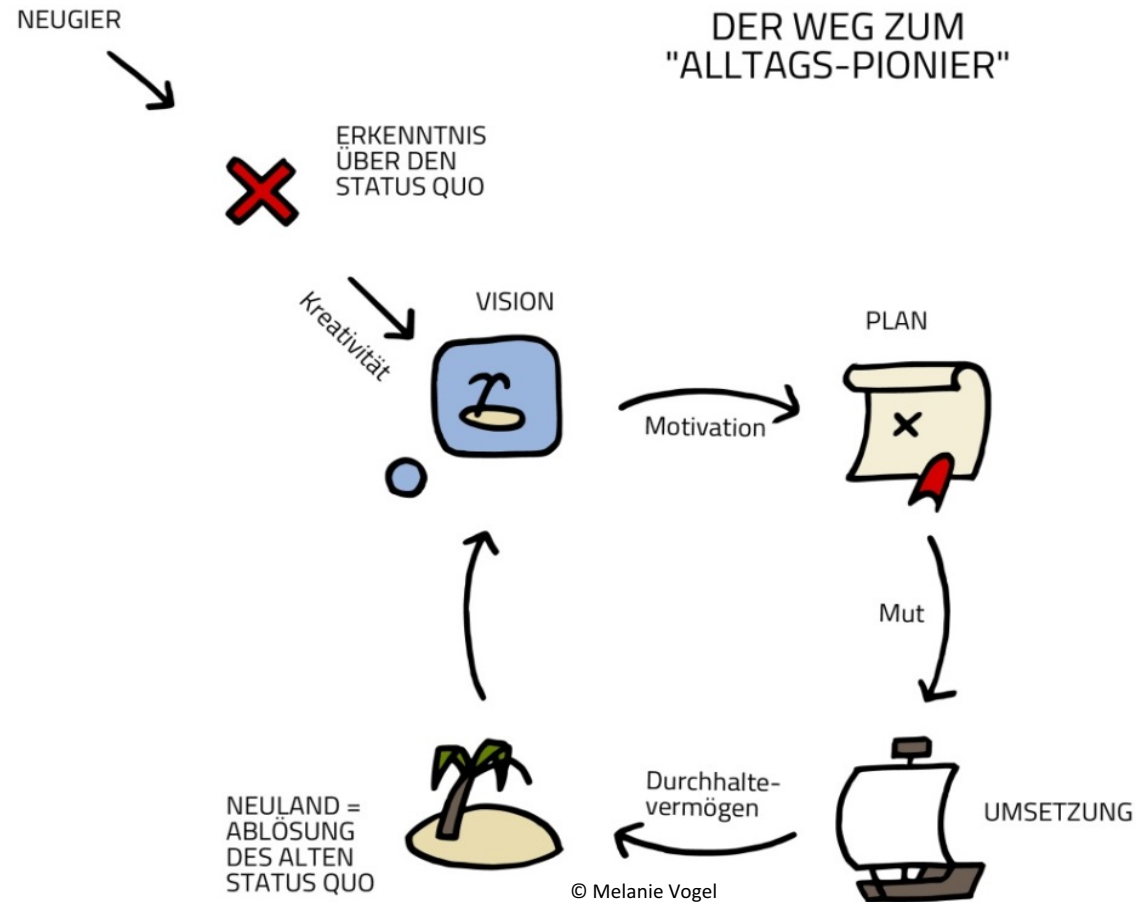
DER WEG ZUM "ALLTAGS-PIONIER"

NEUGIER

ERKENNTNIS ÜBER DEN STATUS QUO

Kreativität

VISION

Motivation

PLAN

Mut

UMSETZUNG

Durchhaltevermögen

NEULAND = ABLÖSUNG DES ALTEN STATUS QUO

© Melanie Vogel